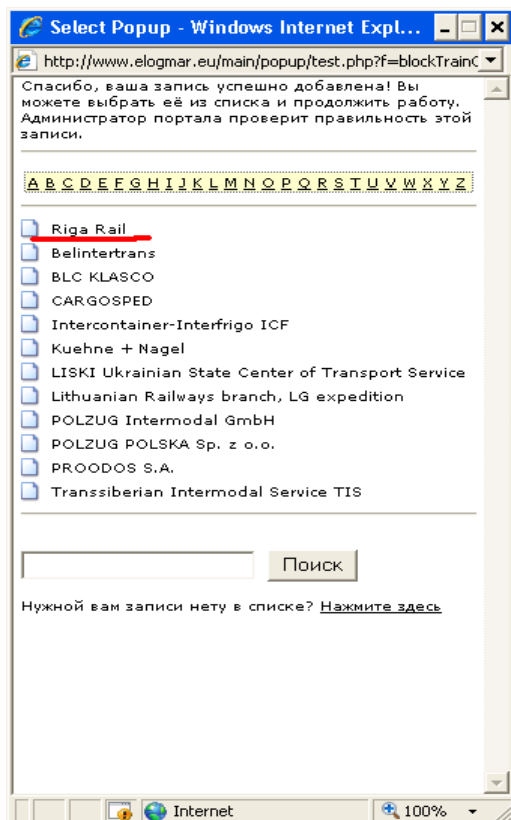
Select Popup - Windows Internet Expl...

http://www.elogmar.eu/main/popup/test.php?f=blockTrainC

Спасибо, ваша запись успешно добавлена! Вы можете выбрать её из списка и продолжить работу. Администратор портала проверит правильность этой записи.

A B C D E F G H I J K L M N O P Q R S T U V W X Y Z

Riga Rail
Belintertrans
BLC KLASCO
CARGOSPED
Intercontainer-Interfrigo ICF
Kuehne + Nagel
LISKI Ukrainian State Center of Transport Service
Lithuanian Railways branch, LG expedition
POLZUG Intermodal GmbH
POLZUG POLSKA Sp. z o.o.
PROODOS S.A.
Transsiberian Intermodal Service TIS

Поиск

Нужной вам записи нету в списке? Нажмите здесь

Internet
100%